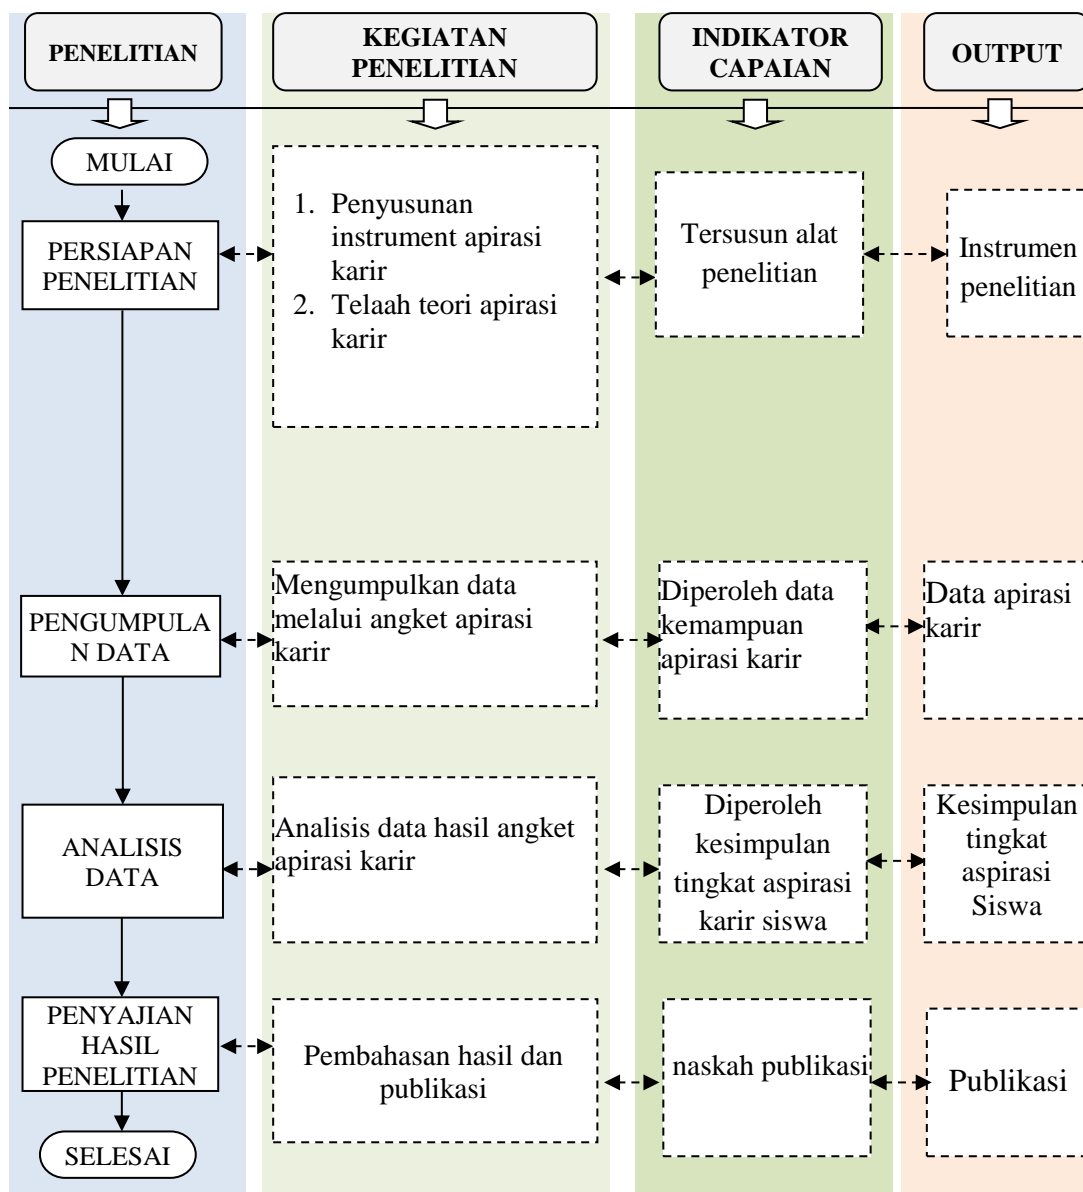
PENELITIAN

KEGIATAN PENELITIAN

INDIKATOR CAPAIAN

OUTPUT

MULAI

PERSIAPAN PENELITIAN

1. Penyusunan instrument apirasi karir
2. Telaah teori apirasi karir

Tersusun alat penelitian

Instrumen penelitian

PENGUMPULAN DATA

Mengumpulkan data melalui angket apirasi karir

Diperoleh data kemampuan apirasi karir

Data apirasi karir

ANALISIS DATA

Analisis data hasil angket apirasi karir

Diperoleh kesimpulan tingkat aspirasi karir siswa

Kesimpulan tingkat aspirasi Siswa

PENYAJIAN HASIL PENELITIAN

Pembahasan hasil dan publikasi

naskah publikasi

Publikasi

SELESAI